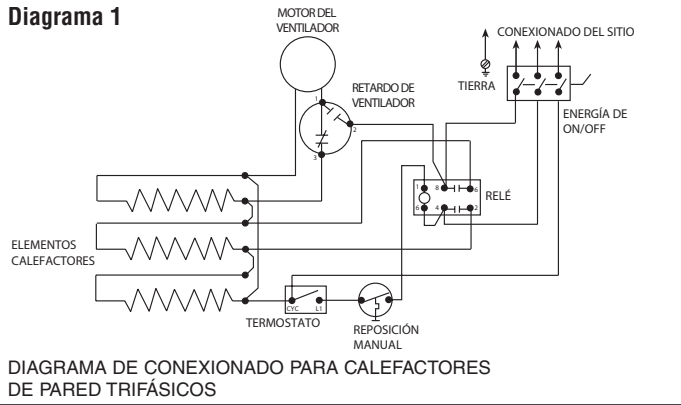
Diagrama 1

MOTOR DEL VENTILADOR

RETARDO DE VENTILADOR

1
2
3

CONEXIONADO DEL SITIO

TIERRA

ENERGÍA DE ON/OFF

1
8
5
6
4
2

RELÉ

ELEMENTOS CALEFACTORES

CYC
L1

TERMOSTATO

REPOSICIÓN MANUAL

DIAGRAMA DE CONEXIONADO PARA CALEFACTORES DE PARED TRIFÁSICOS